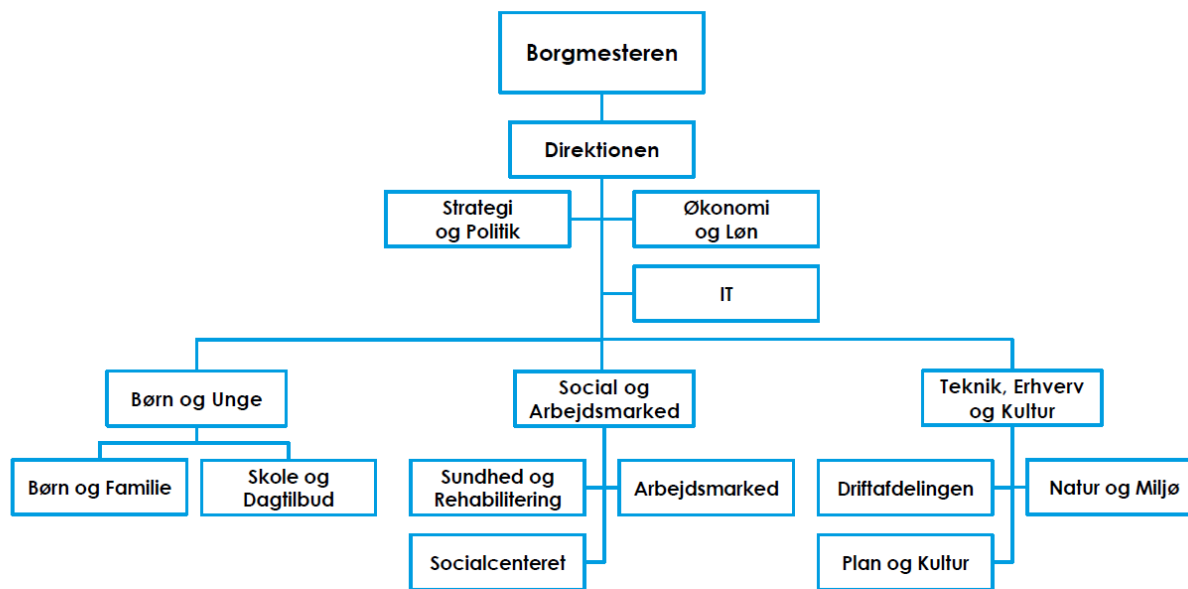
Borgmesteren

Direktionen

Strategi og Politik

Økonomi og Løn

IT

Børn og Unge

Social og Arbejdsmarked

Teknik, Erhverv og Kultur

Børn og Familie

Skole og Dagtilbud

Sundhed og Rehabilitering

Arbejdsmarked

Socialcenteret

Driftafdelingen

Natur og Miljø

Plan og Kultur